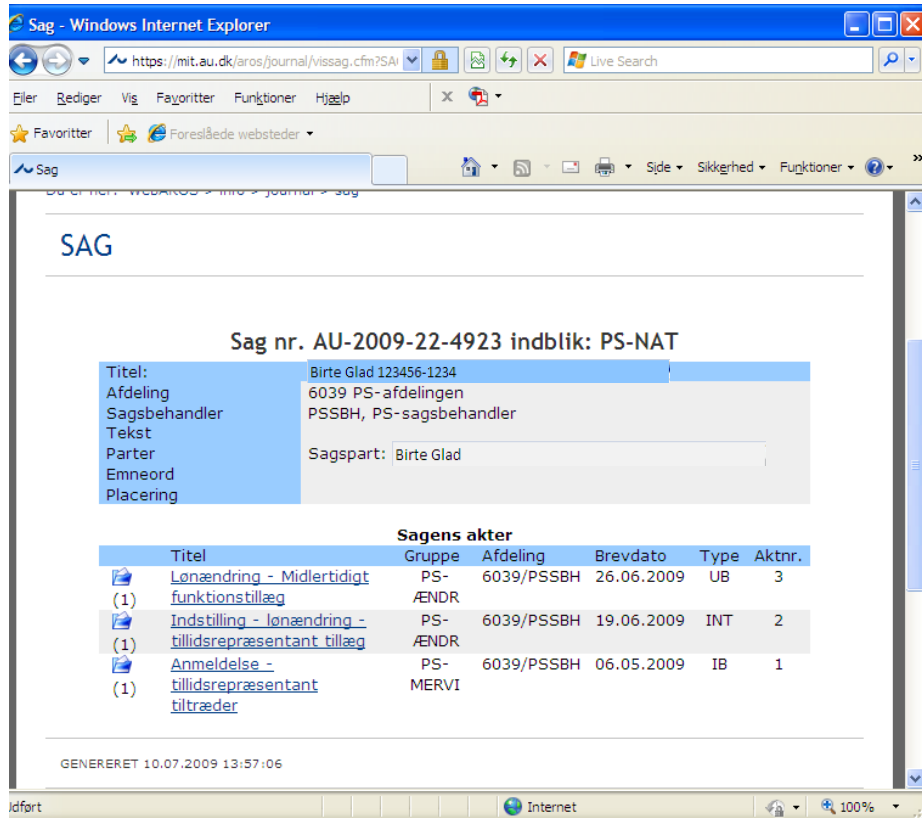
Sag - Windows Internet Explorer

https://mit.au.dk/aros/journal/vissag.cfm?SA

Live Search

Filer Rediger Vis Favoritter Funktioner Hjælp

Favoritter Foreslåede websteder

Sag

Side Sikkerhed Funktioner

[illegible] WEBAROS > Info > Journal > Sag

SAG

Sag nr. AU-2009-22-4923 indblik: PS-NAT

| | |
|---|---|
| Titel: | Birte Glad 123456-1234 |
| Afdeling | 6039 PS-afdelingen |
| Sagsbehandler | PSSBH, PS-sagsbehandler |
| Tekst | |
| Parter | Sagspart: Birte Glad |
| Emneord | |
| Placering | |

Sagens akter

| | Titel | Gruppe | Afdeling | Brevdato | Type | Aktnr. |
|---|---|---|---|---|---|---|
| (1) | Lønændring - Midlertidigt funktionstillæg | PS-ÆNDR | 6039/PSSBH | 26.06.2009 | UB | 3 |
| (1) | Indstilling - lønændring - tillidsrepræsentant tillæg | PS-ÆNDR | 6039/PSSBH | 19.06.2009 | INT | 2 |
| (1) | Anmeldelse - tillidsrepræsentant tiltræder | PS-MERVI | 6039/PSSBH | 06.05.2009 | IB | 1 |

GENERERET 10.07.2009 13:57:06

Udført

Internet

100%